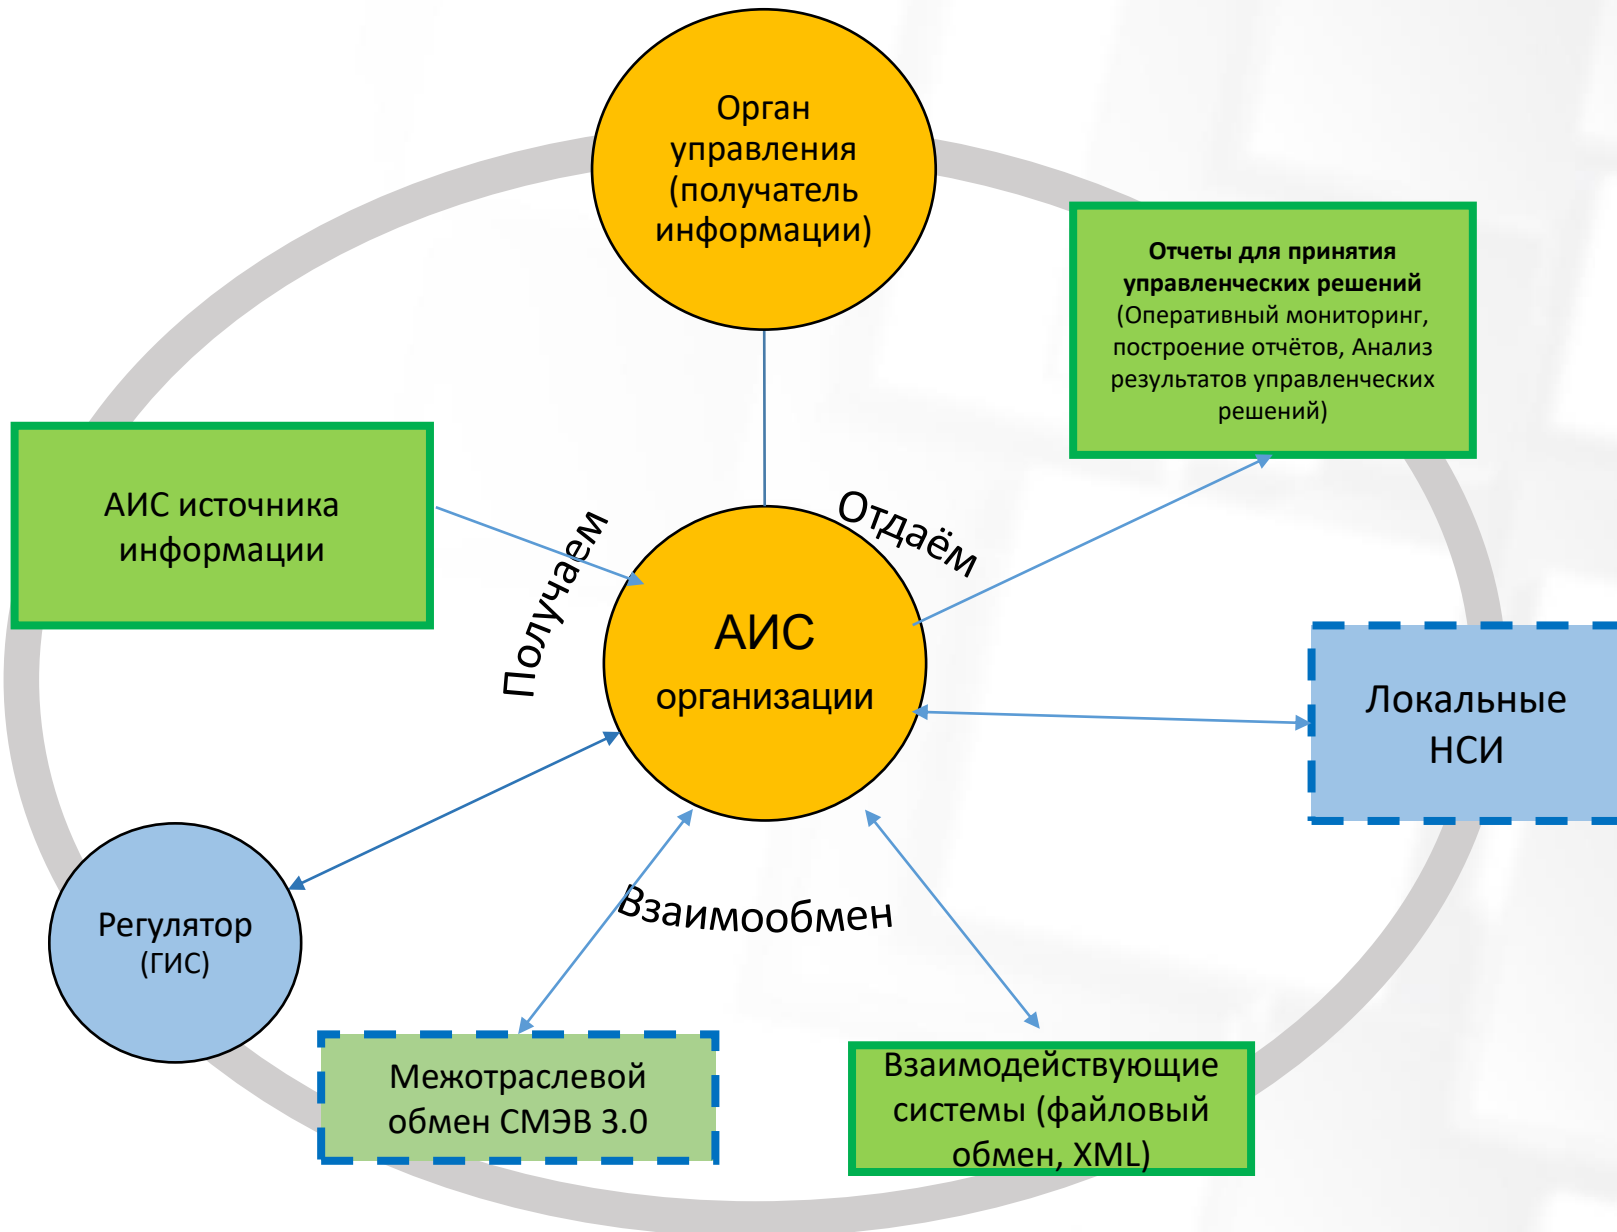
Орган управления (получатель информации)

Отчеты для принятия управленческих решений (Оперативный мониторинг, построение отчётов, Анализ результатов управленческих решений)

АИС источника информации

Получаем

Отдаём

АИС организации

Локальные НСИ

Регулятор (ГИС)

Взаимообмен

Межотраслевой обмен СМЭВ 3.0

Взаимодействующие системы (файловый обмен, XML)